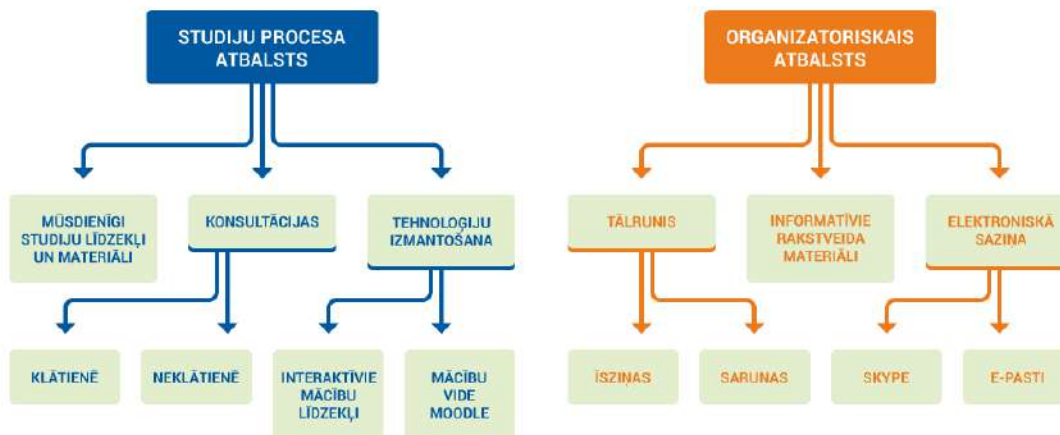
STUDIJU PROCESA ATBALSTS

MŪSDIENĪGI STUDIJU LĪDZEKĻI UN MATERIĀLI

KONSULTĀCIJAS

TEHNOLOĢIJU IZMANTOŠANA

KLĀTIENĒ

NEKLĀTIENĒ

INTERAKTĪVIE MĀCĪBU LĪDZEKĻI

MĀCĪBU VIDE MOODLE

ORGANIZATORISKAIS ATBALSTS

TĀLRUNIS

INFORMATĪVIE RAKSTVEIDA MATERIĀLI

ELEKTRONISKĀ SAZIŅA

ĪSZIŅAS

SARUNAS

SKYPE

E-PASTI